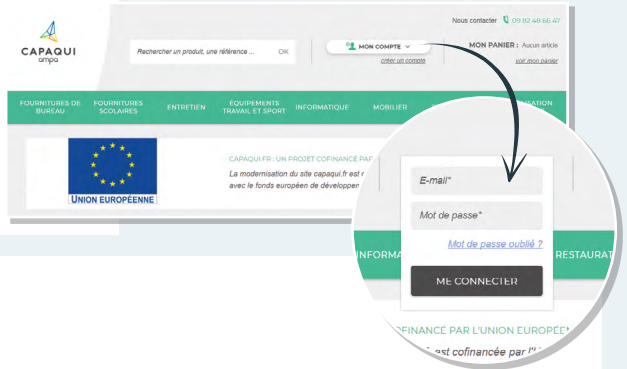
CAPAQUI ampa

Nous contacter 09 82 48 66 47

Rechercher un produit, une référence ... OK

MON COMPTE

créer un compte

MON PANIER : Aucun article

voir mon panier

FOURNITURES DE BUREAU

FOURNITURES SCOLAIRES

ENTRETIEN

ÉQUIPEMENTS TRAVAIL ET SPORT

INFORMATIQUE

MOBILIER

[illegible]ATION

UNION EUROPÉENNE

CAPAQUI.FR : UN PROJET COFINANCÉ PAR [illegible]

La modernisation du site capaqui.fr est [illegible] avec le fonds européen de développem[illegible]

E-mail*

Mot de passe*

Mot de passe oublié ?

INFORMA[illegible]

RESTAURAT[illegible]

ME CONNECTER

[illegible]OFINANCÉ PAR L'UNION EUROPÉ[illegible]

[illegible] est cofinancée par l'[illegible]